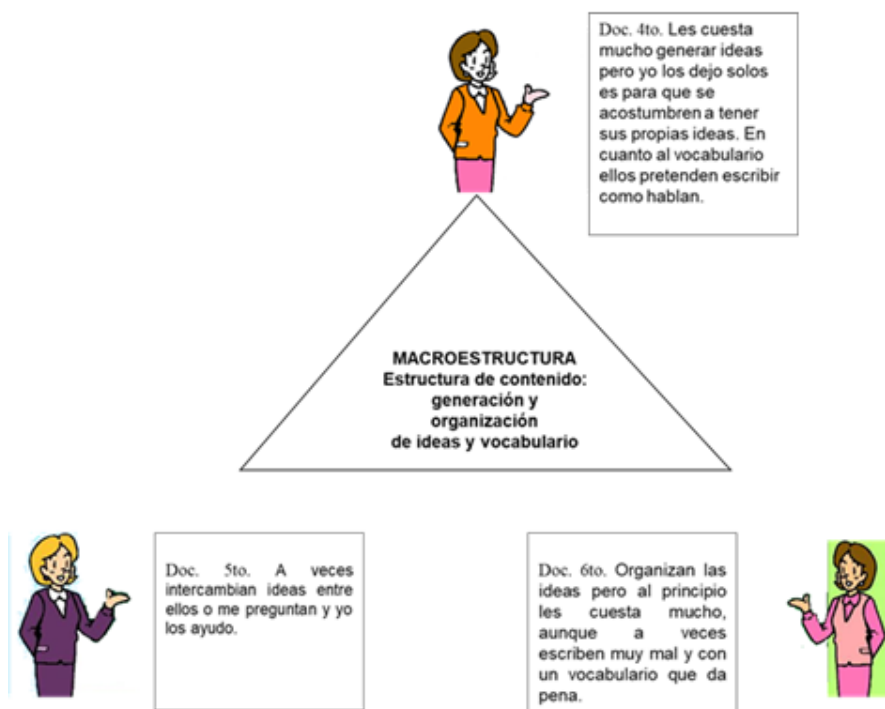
Doc. 4to. Les cuesta mucho generar ideas pero yo los dejo solos es para que se acostumbren a tener sus propias ideas. En cuanto al vocabulario ellos pretenden escribir como hablan.

MACROESTRUCTURA
Estructura de contenido: generación y organización de ideas y vocabulario

Doc. 5to. A veces intercambian ideas entre ellos o me preguntan y yo los ayudo.

Doc. 6to. Organizan las ideas pero al principio les cuesta mucho, aunque a veces escriben muy mal y con un vocabulario que da pena.